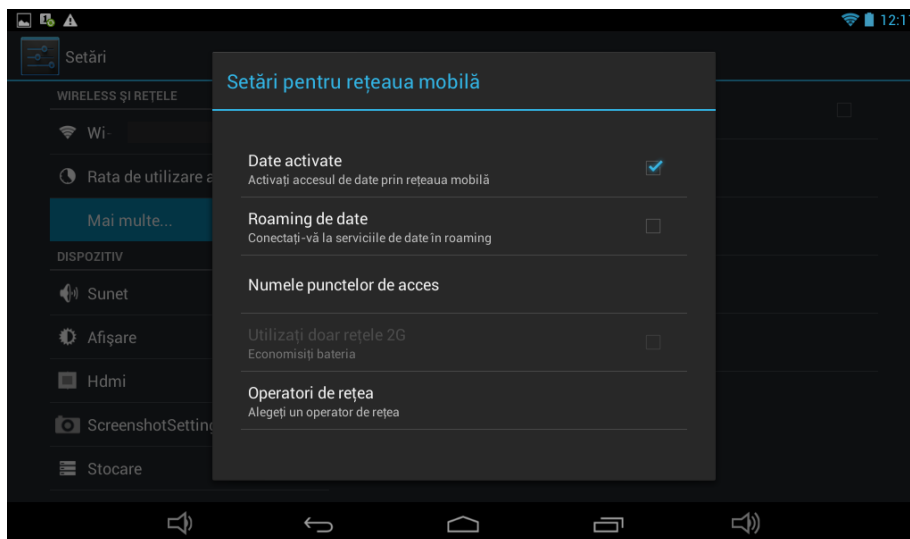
12:11

Setări

WIRELESS ȘI REȚELE

Wi-

Rata de utilizare a

Mai multe...

DISPOZITIV

Sunet

Afișare

Hdmi

ScreenshotSetting

Stocare

Setări pentru rețeaua mobilă

Date activate
Activați accesul de date prin rețeaua mobilă

Roaming de date
Conectați-vă la serviciile de date în roaming

Numele punctelor de acces

Utilizați doar rețele 2G
Economisiți bateria

Operatori de rețea
Alegeți un operator de rețea